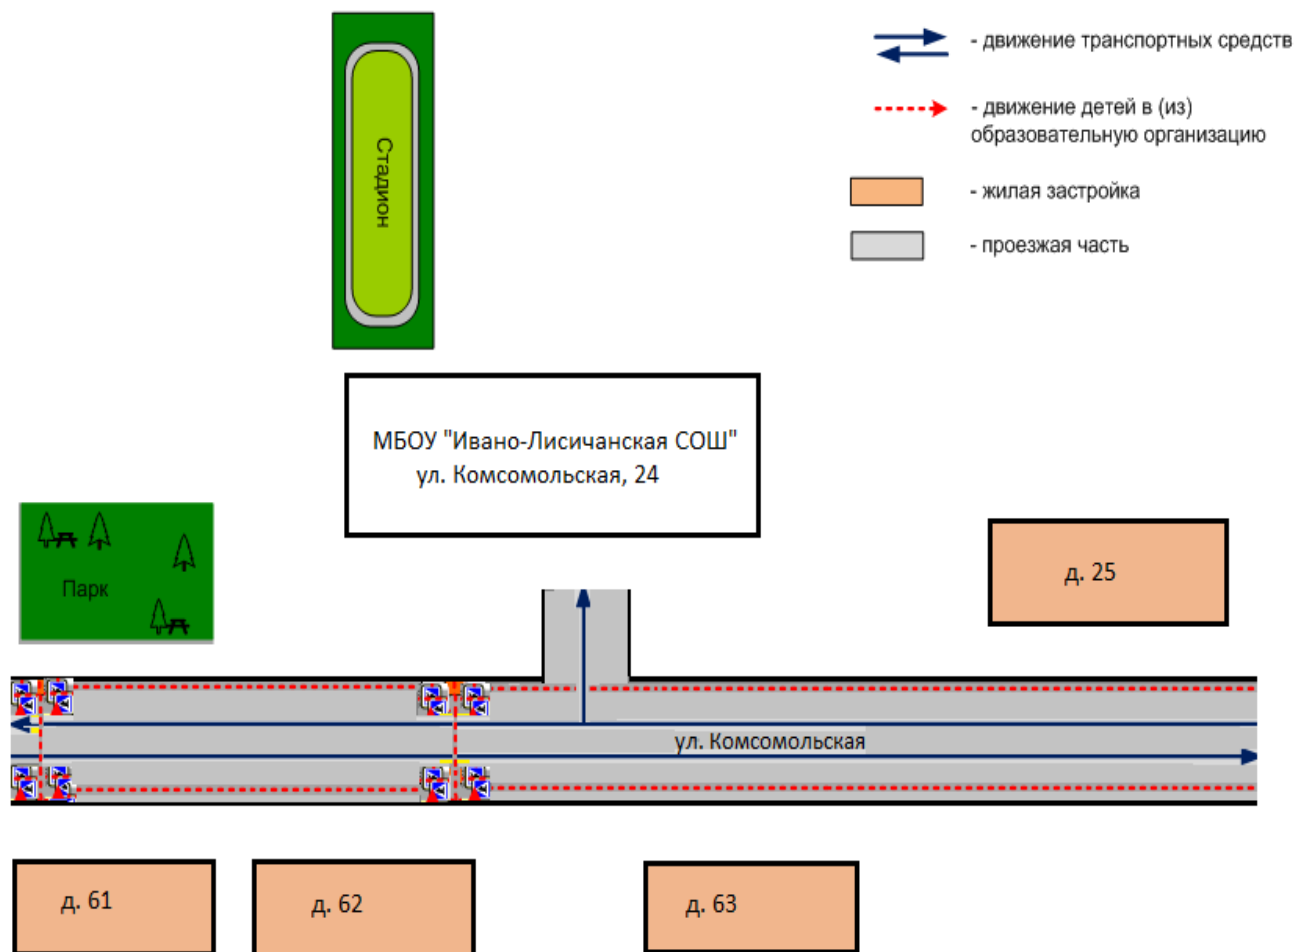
- движение транспортных средств

- движение детей в (из) образовательную организацию

- жилая застройка

- проезжая часть

Стадион

МБОУ "Ивано-Лисичанская СОШ"
ул. Комсомольская, 24

Парк

д. 25

ул. Комсомольская

д. 61

д. 62

д. 63